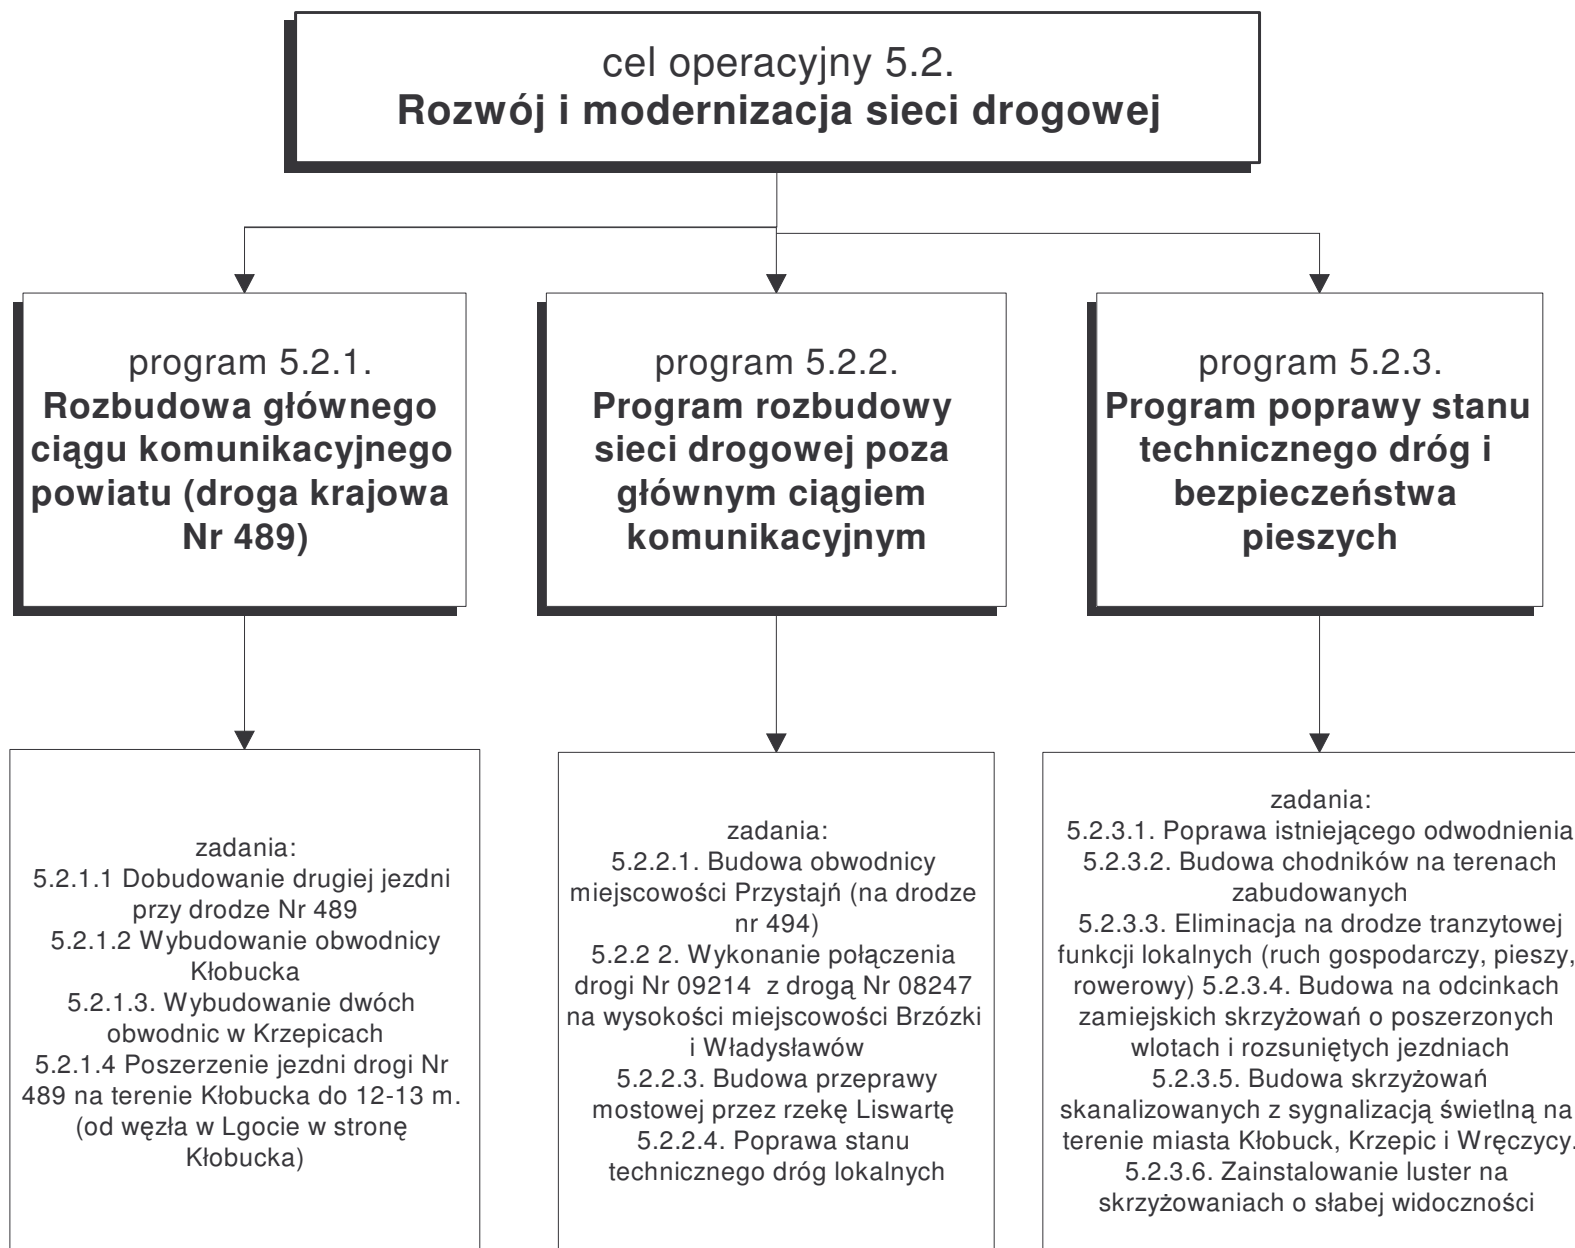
cel operacyjny 5.2.
**Rozwój i modernizacja sieci drogowej**

program 5.2.1.
**Rozbudowa głównego ciągu komunikacyjnego powiatu (droga krajowa Nr 489)**

program 5.2.2.
**Program rozbudowy sieci drogowej poza głównym ciągiem komunikacyjnym**

program 5.2.3.
**Program poprawy stanu technicznego dróg i bezpieczeństwa pieszych**

zadania:
5.2.1.1 Dobudowanie drugiej jezdni przy drodze Nr 489
5.2.1.2 Wybudowanie obwodnicy Kłobucka
5.2.1.3. Wybudowanie dwóch obwodnic w Krzepicach
5.2.1.4 Poszerzenie jezdni drogi Nr 489 na terenie Kłobucka do 12-13 m. (od węzła w Lgocie w stronę Kłobucka)

zadania:
5.2.2.1. Budowa obwodnicy miejscowości Przystajń (na drodze nr 494)
5.2.2 2. Wykonanie połączenia drogi Nr 09214 z drogą Nr 08247 na wysokości miejscowości Brzózki i Władysławów
5.2.2.3. Budowa przeprawy mostowej przez rzekę Liswartę
5.2.2.4. Poprawa stanu technicznego dróg lokalnych

zadania:
5.2.3.1. Poprawa istniejącego odwodnienia
5.2.3.2. Budowa chodników na terenach zabudowanych
5.2.3.3. Eliminacja na drodze tranzytowej funkcji lokalnych (ruch gospodarczy, pieszy, rowerowy) 5.2.3.4. Budowa na odcinkach zamiejskich skrzyżowań o poszerzonych wlotach i rozsuniętych jezdniach
5.2.3.5. Budowa skrzyżowań skanalizowanych z sygnalizacją świetlną na terenie miasta Kłobuck, Krzepic i Wręczycy.
5.2.3.6. Zainstalowanie luster na skrzyżowaniach o słabej widoczności